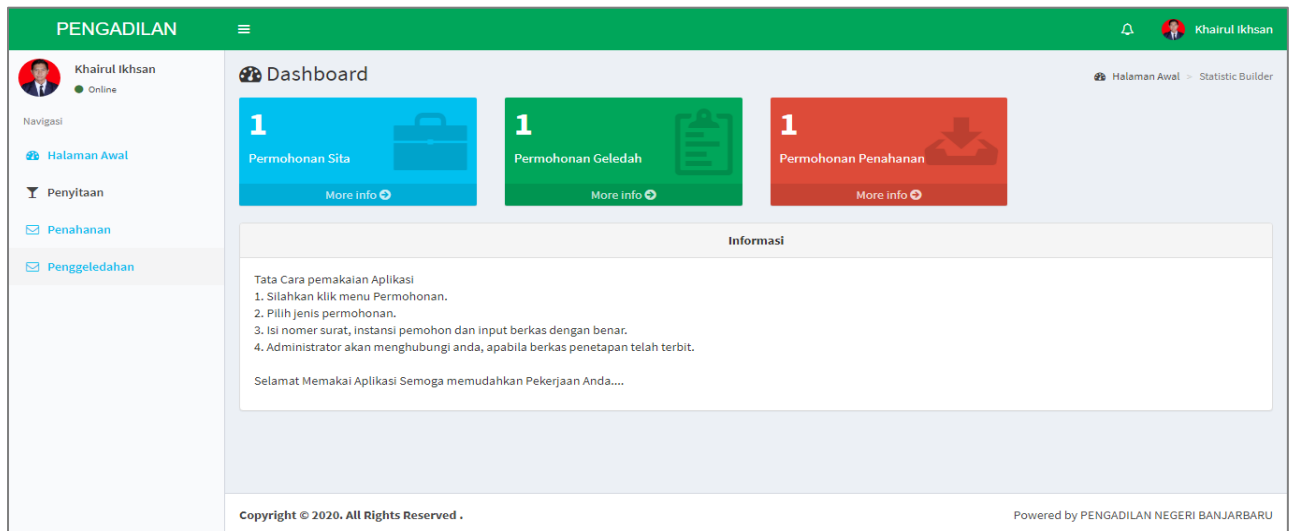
PENGADILAN

Khairul Ikhsan

Khairul Ikhsan
Online

Navigasi

Halaman Awal

Penyitaan

Penahanan

Penggeledahan

Dashboard

Halaman Awal > Statistic Builder

1
Permohonan Sita
More info

1
Permohonan Geledah
More info

1
Permohonan Penahanan
More info

Informasi

Tata Cara pemakaian Aplikasi
1. Silahkan klik menu Permohonan.
2. Pilih jenis permohonan.
3. Isi nomer surat, instansi pemohon dan input berkas dengan benar.
4. Administrator akan menghubungi anda, apabila berkas penetapan telah terbit.

Selamat Memakai Aplikasi Semoga memudahkan Pekerjaan Anda....

Copyright © 2020. All Rights Reserved .

Powered by PENGADILAN NEGERI BANJARBARU